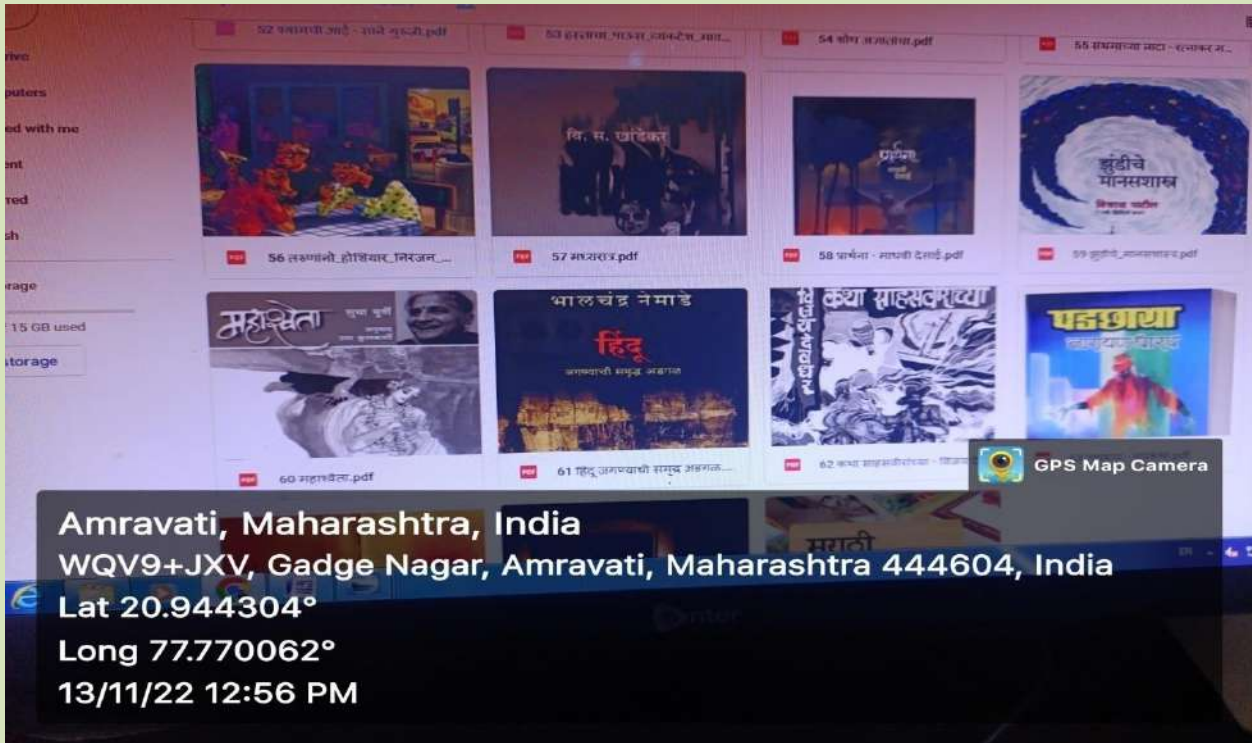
52 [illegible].pdf
53 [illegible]
54 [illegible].pdf
55 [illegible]

rive
puters
ed with me
ent
red
sh
rage
15 GB used
torage

वि. स. खांडेकर
प्रार्थना
झुंडीचे मानसशास्त्र
56 तरुणांनो होशियार_निरजन_...
57 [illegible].pdf
58 प्रार्थना - माधवी देसाई.pdf
59 झुंडीचे_मानसशास्त्र.pdf

महाश्वेता
भालचंद्र नेमाडे
हिंदू
जगण्याची समृद्ध अडगळ
कथा साहसवीरांच्या
पद्मछाया
60 महाश्वेता.pdf
61 हिंदू जगण्याची समृद्ध अडगळ...
62 कथा साहसवीरांच्या - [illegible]

मराठी

GPS Map Camera

Amravati, Maharashtra, India
WQV9+JXV, Gadge Nagar, Amravati, Maharashtra 444604, India
Lat 20.944304°
Long 77.770062°
13/11/22 12:56 PM